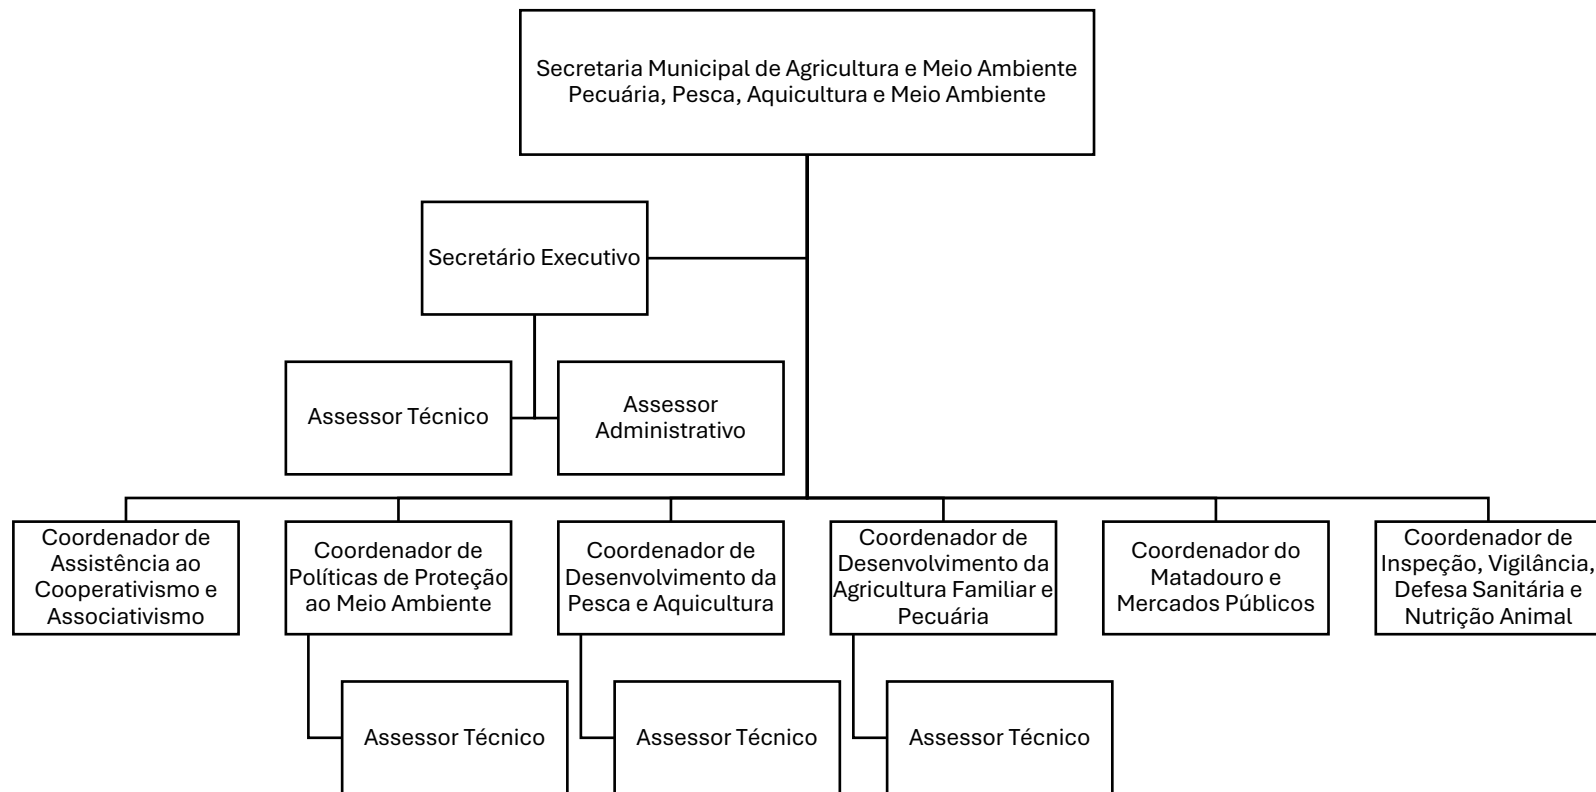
Secretaria Municipal de Agricultura e Meio Ambiente Pecuária, Pesca, Aquicultura e Meio Ambiente

Secretário Executivo

Assessor Técnico

Assessor Administrativo

Coordenador de Assistência ao Cooperativismo e Associativismo

Coordenador de Políticas de Proteção ao Meio Ambiente

Coordenador de Desenvolvimento da Pesca e Aquicultura

Coordenador de Desenvolvimento da Agricultura Familiar e Pecuária

Coordenador do Matadouro e Mercados Públicos

Coordenador de Inspeção, Vigilância, Defesa Sanitária e Nutrição Animal

Assessor Técnico

Assessor Técnico

Assessor Técnico